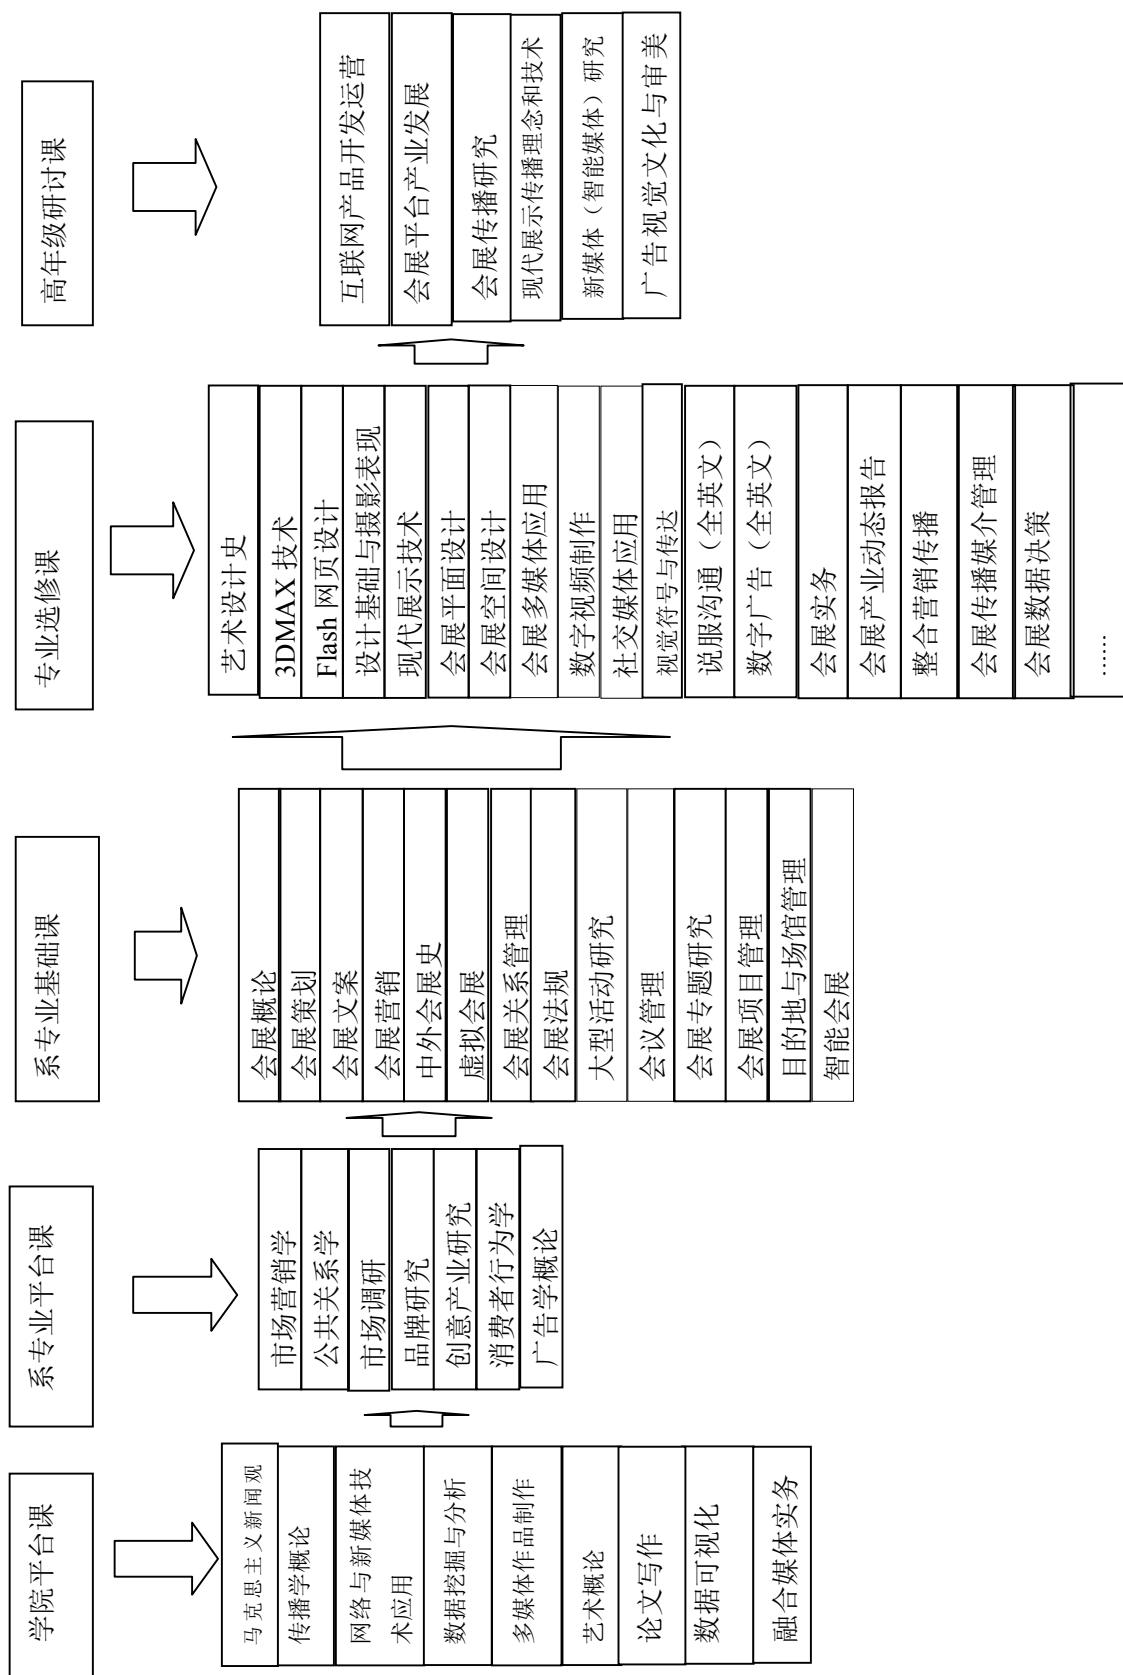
高年级研讨课

互联网产品开发运营
会展平台产业发展
会展传播研究
现代展示传播理念和技术
新媒体（智能媒体）研究
广告视觉文化与审美

专业选修课

艺术设计史
3DMAX 技术
Flash 网页设计
设计基础与摄影表现
现代展示技术
会展平面设计
会展空间设计
会展多媒体应用
数字视频制作
社交媒体应用
视觉符号与传达
说服沟通（全英文）
数字广告（全英文）
会展实务
会展产业动态报告
整合营销传播
会展传播媒介管理
会展数据决策
……

系专业基础课

会展概论
会展策划
会展文案
会展营销
中外会展史
虚拟会展
会展关系管理
会展法规
大型活动研究
会议管理
会展专题研究
会展项目管理
目的地与场馆管理
智能会展

系专业平台课

市场营销学
公共关系学
市场调研
品牌研究
创意产业研究
消费者行为学
广告学概论

学院平台课

马克思主义新闻观
传播学概论
网络与新媒体技术应用
数据挖掘与分析
多媒体作品制作
艺术概论
论文写作
数据可视化
融合媒体实务